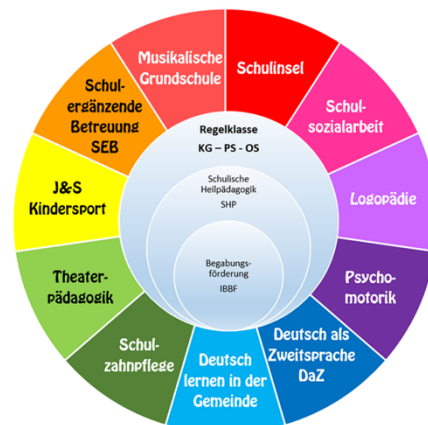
Musikalische Grundschule

Schulinsel

Schulsozialarbeit

Logopädie

Psychomotorik

Deutsch als Zweitsprache DaZ

Deutsch lernen in der Gemeinde

Schulzahnpflege

Theaterpädagogik

J&S Kindersport

Schulergänzende Betreuung SEB

Regelklasse
KG – PS - OS

Schulische Heilpädagogik
SHP

Begabungsförderung
IBBF